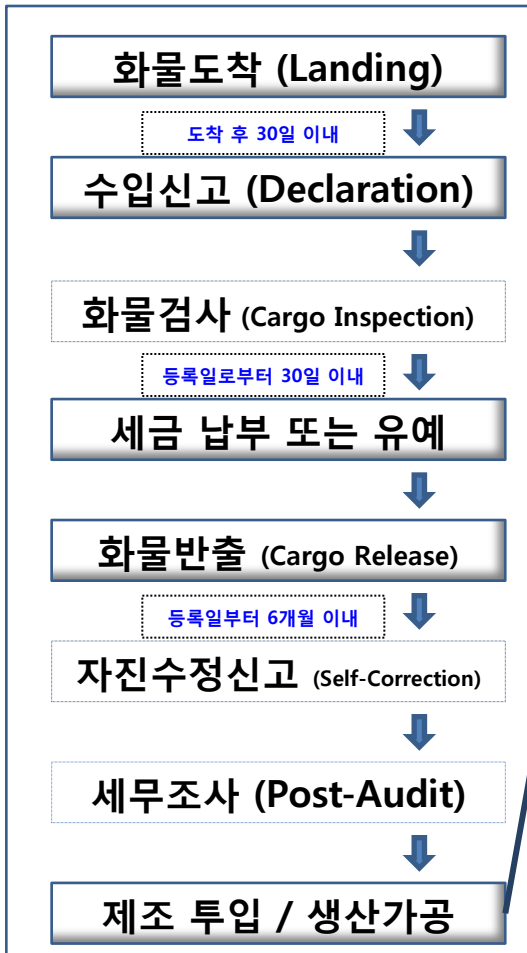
화물도착 (Landing)

도착 후 30일 이내

수입신고 (Declaration)

화물검사 (Cargo Inspection)

등록일로부터 30일 이내

세금 납부 또는 유예

화물반출 (Cargo Release)

등록일부터 6개월 이내

자진수정신고 (Self-Correction)

세무조사 (Post-Audit)

제조 투입 / 생산가공